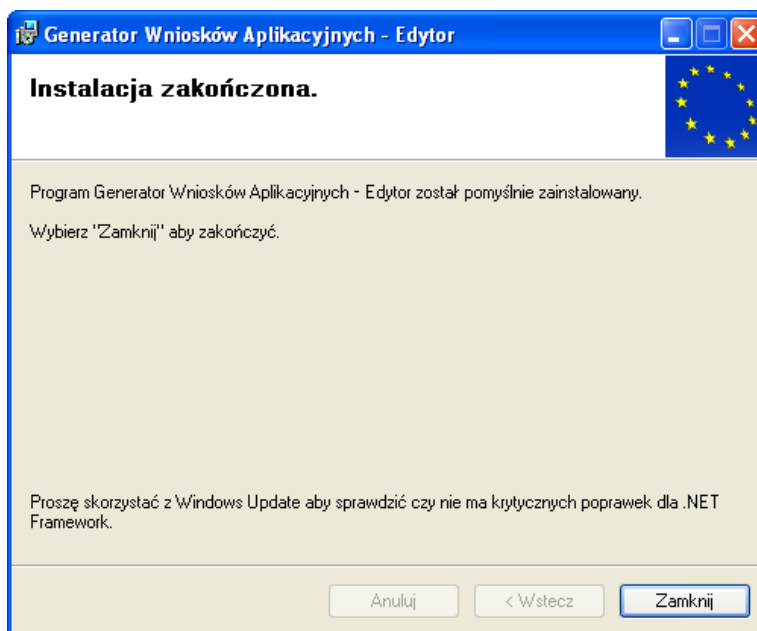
Generator Wniosków Aplikacyjnych - Edytor

Instalacja zakończona.

Program Generator Wniosków Aplikacyjnych - Edytor został pomyślnie zainstalowany.

Wybierz "Zamknij" aby zakończyć.

Proszę skorzystać z Windows Update aby sprawdzić czy nie ma krytycznych poprawek dla .NET Framework.

Anuluj
< Wstecz
Zamknij